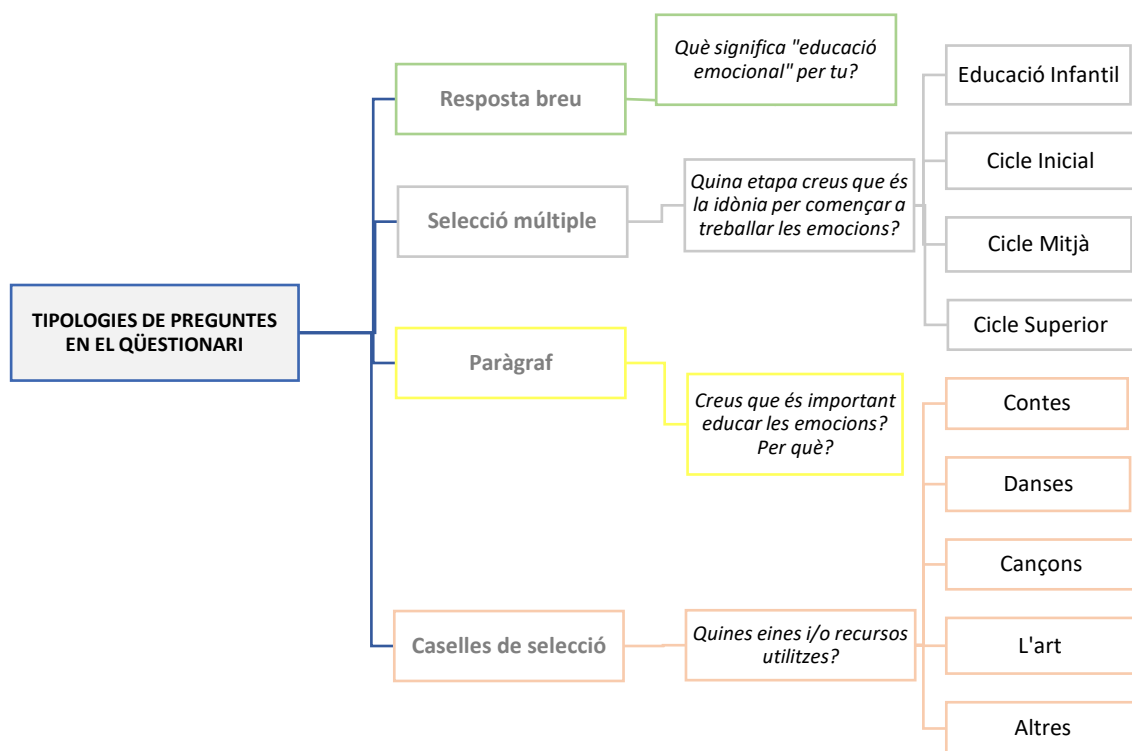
TIPOLOGIES DE PREGUNTES EN EL QÜESTIONARI

Resposta breu

Què significa "educació emocional" per tu?

Selecció múltiple

Quina etapa creus que és la idònia per començar a treballar les emocions?

Educació Infantil

Cicle Inicial

Cicle Mitjà

Cicle Superior

Paràgraf

Creus que és important educar les emocions? Per què?

Caselles de selecció

Quines eines i/o recursos utilitzes?

Contes

Danses

Cançons

L'art

Altres